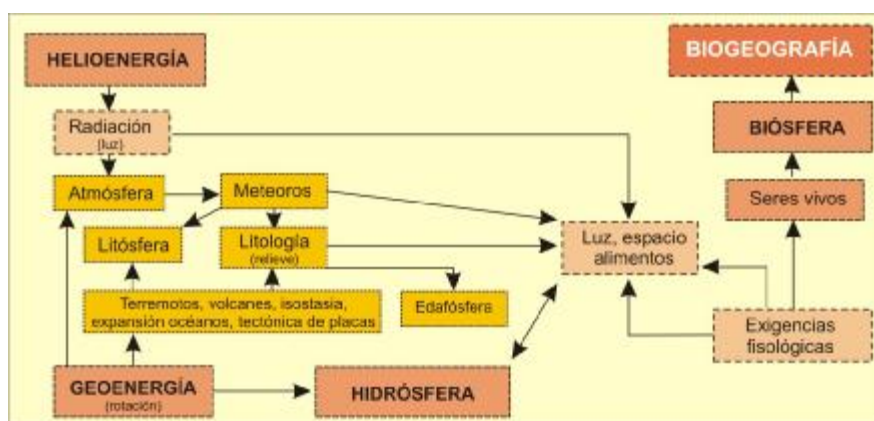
HELIOENERGÍA

Radiación
(luz)

Atmósfera

Meteoros

Litósfera

Litología
(relieve)

Terremotos, volcanes, isostasia, expansión océanos, tectónica de placas

Edafósfera

GEOENERGÍA
(rotación)

HIDRÓSFERA

Luz, espacio alimentos

BIOGEOGRAFÍA

BIÓSFERA

Seres vivos

Exigencias fisológicas